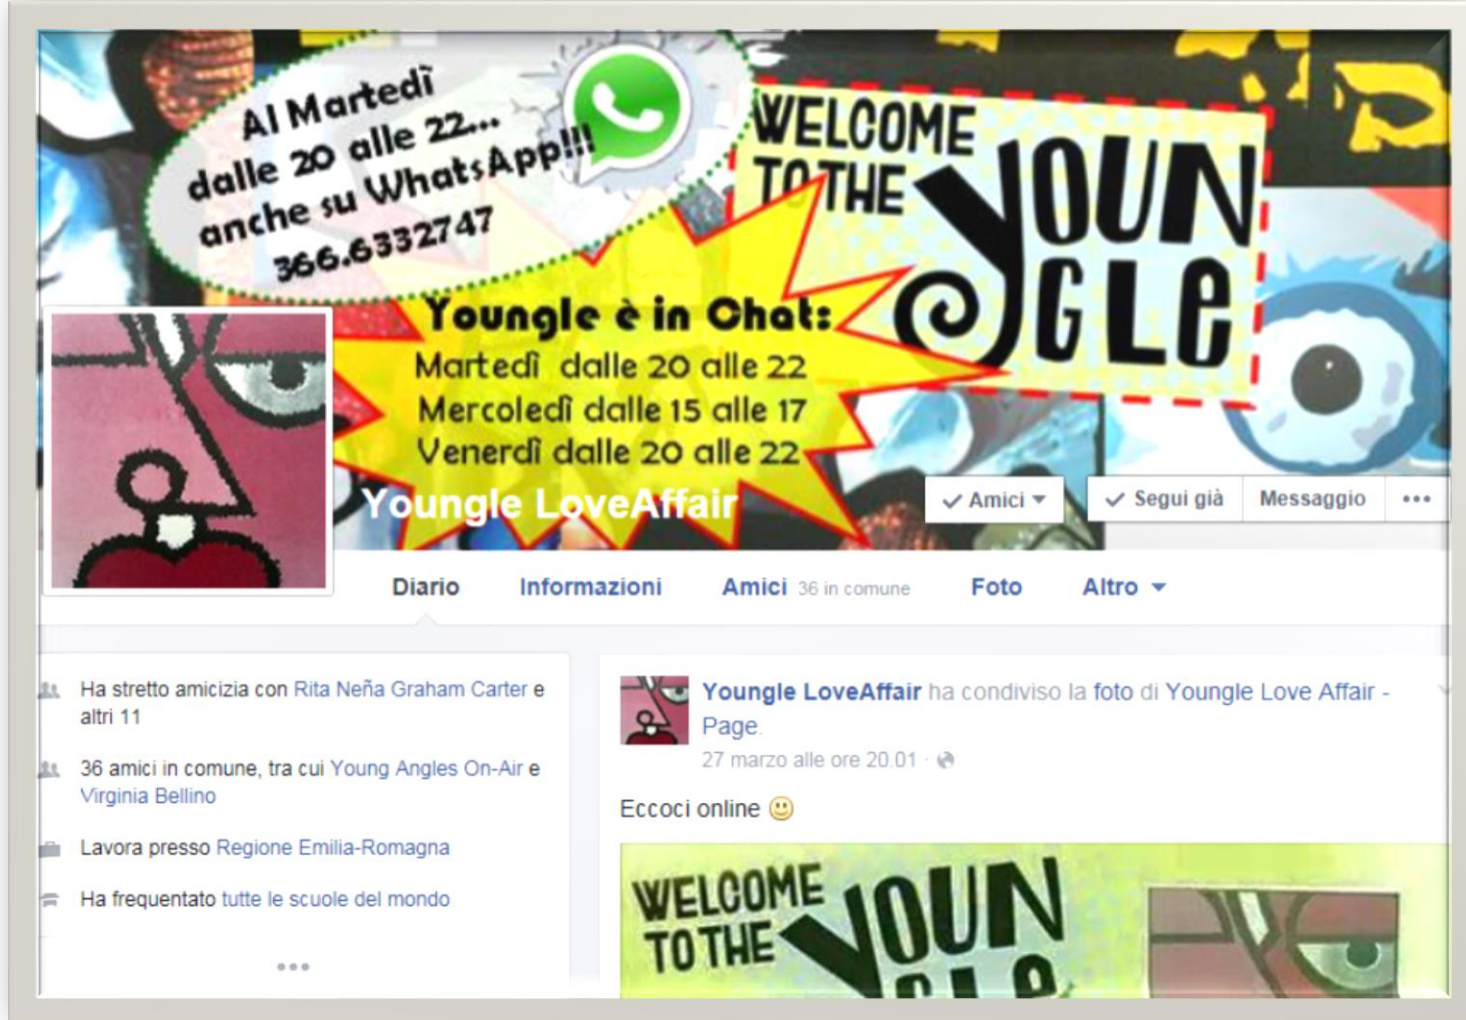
Al Martedì dalle 20 alle 22... anche su WhatsApp!!! 366.6332747

WELCOME TO THE YOUNGLE

Youngle è in Chat:
Martedì dalle 20 alle 22
Mercoledì dalle 15 alle 17
Venerdì dalle 20 alle 22

Youngle LoveAffair

Amici | Segui già | Messaggio | ...

Diario | Informazioni | Amici 36 in comune | Foto | Altro

Ha stretto amicizia con Rita Neña Graham Carter e altri 11

36 amici in comune, tra cui Young Angles On-Air e Virginia Bellino

Lavora presso Regione Emilia-Romagna

Ha frequentato tutte le scuole del mondo

...

Youngle LoveAffair ha condiviso la foto di Youngle Love Affair - Page.
27 marzo alle ore 20.01 ·

Eccoci online 🙂

WELCOME TO THE YOUN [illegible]